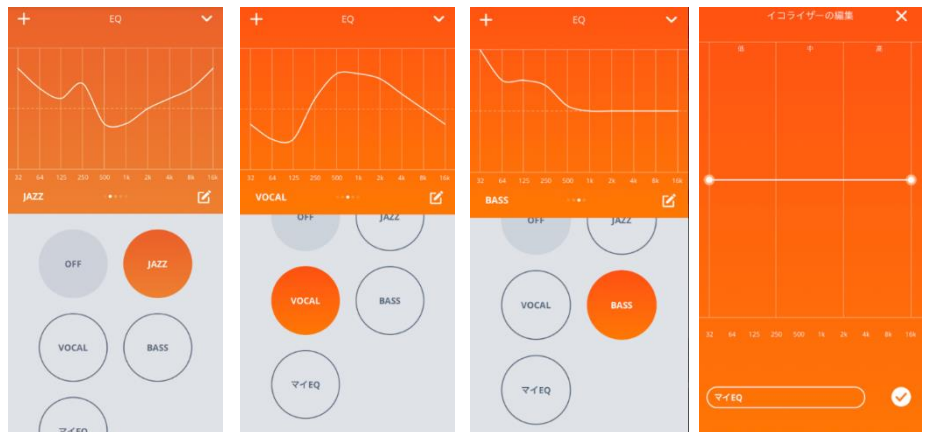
+ EQ

32 64 125 250 500 1k 2k 4k 8k 16k

JAZZ

OFF

JAZZ

VOCAL

BASS

マイEQ

+ EQ

32 64 125 250 500 1k 2k 4k 8k 16k

VOCAL

OFF

JAZZ

VOCAL

BASS

マイEQ

+ EQ

32 64 125 250 500 1k 2k 4k 8k 16k

BASS

OFF

JAZZ

VOCAL

BASS

マイEQ

イコライザーの編集

低 中 高

32 64 125 250 500 1k 2k 4k 8k 16k

マイEQ